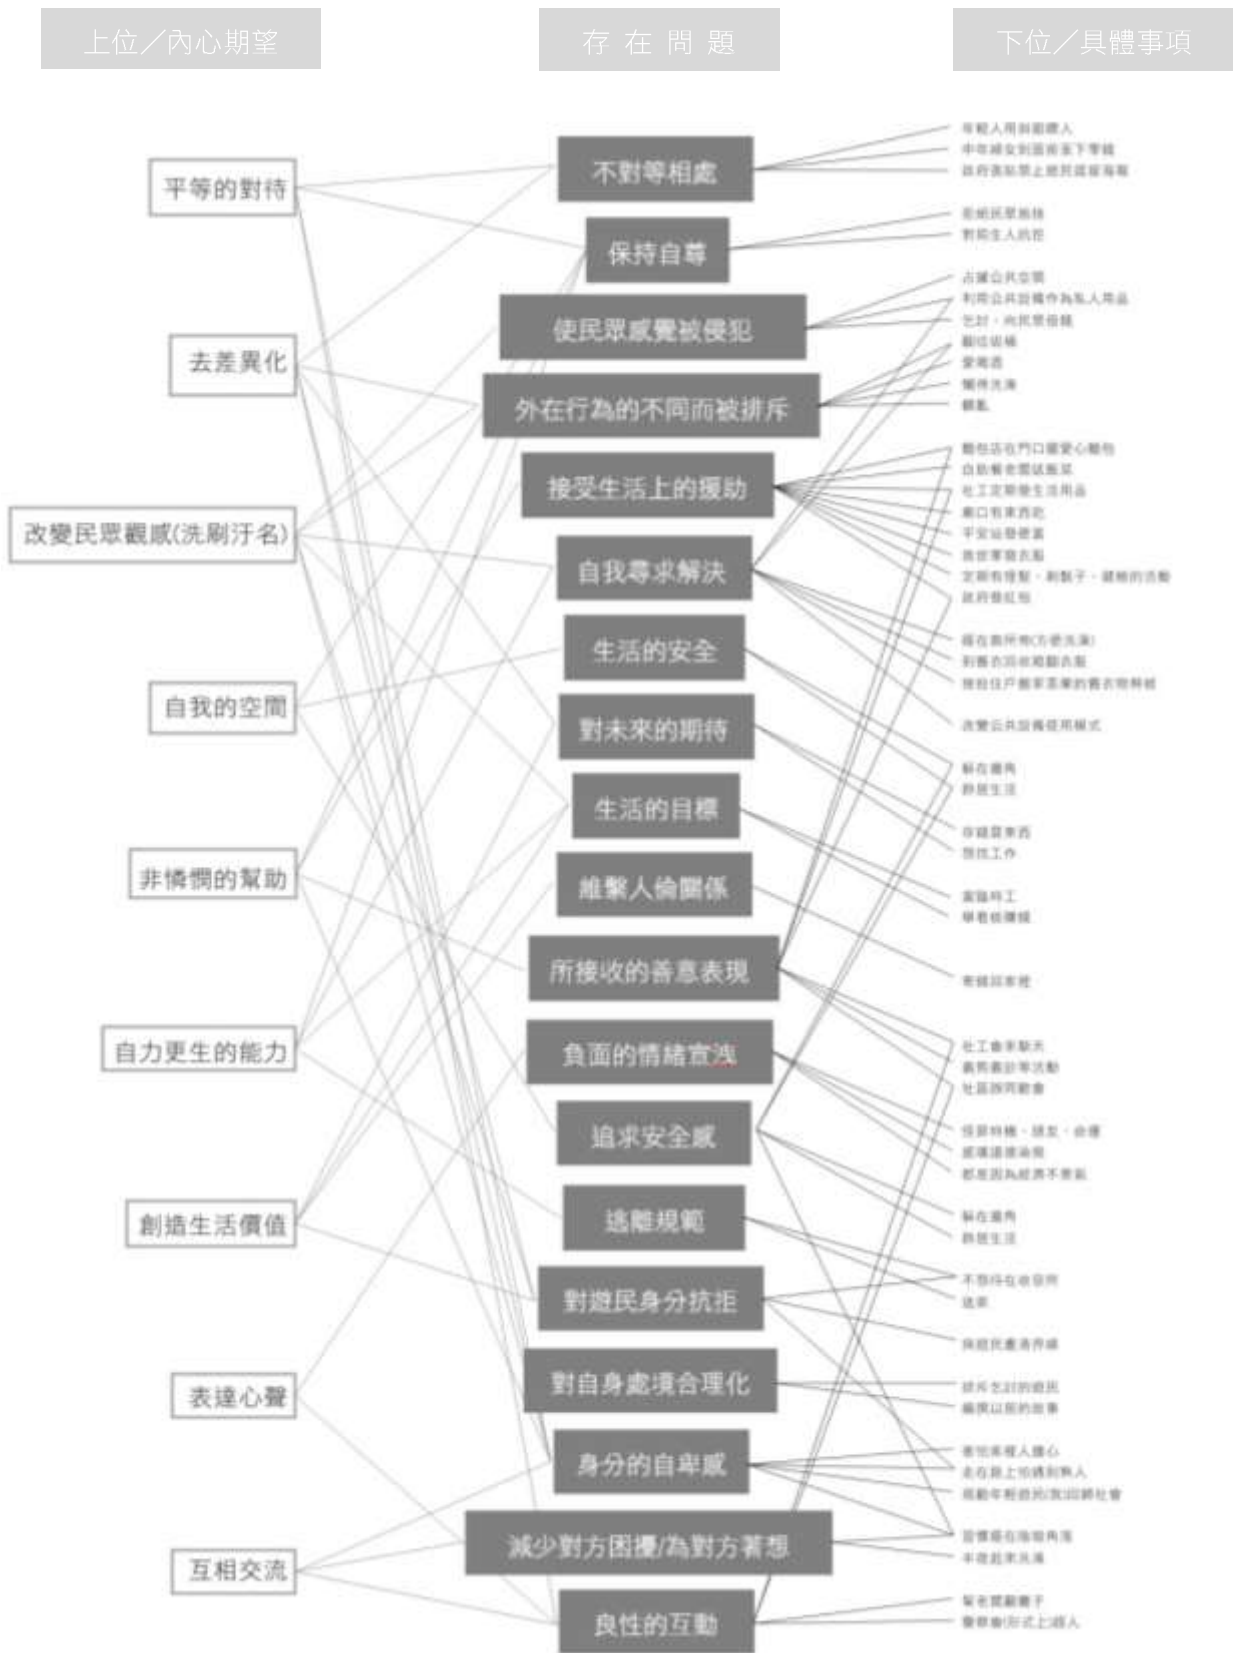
上位／內心期望

存 在 問 題

下位／具體事項

平等的對待

去差異化

改變民眾觀感(洗刷汙名)

自我的空間

非憐憫的幫助

自力更生的能力

創造生活價值

表達心聲

互相交流

不對等相處

保持自尊

使民眾感覺被侵犯

外在行為的不同而被排斥

接受生活上的援助

自我尋求解決

生活的安全

對未來的期待

生活的目標

維繫人倫關係

所接收的善意表現

負面的情緒宣洩

追求安全感

逃離規範

對遊民身分抗拒

對自身處境合理化

身分的自卑感

減少對方困擾/為對方著想

良性的互動

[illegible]